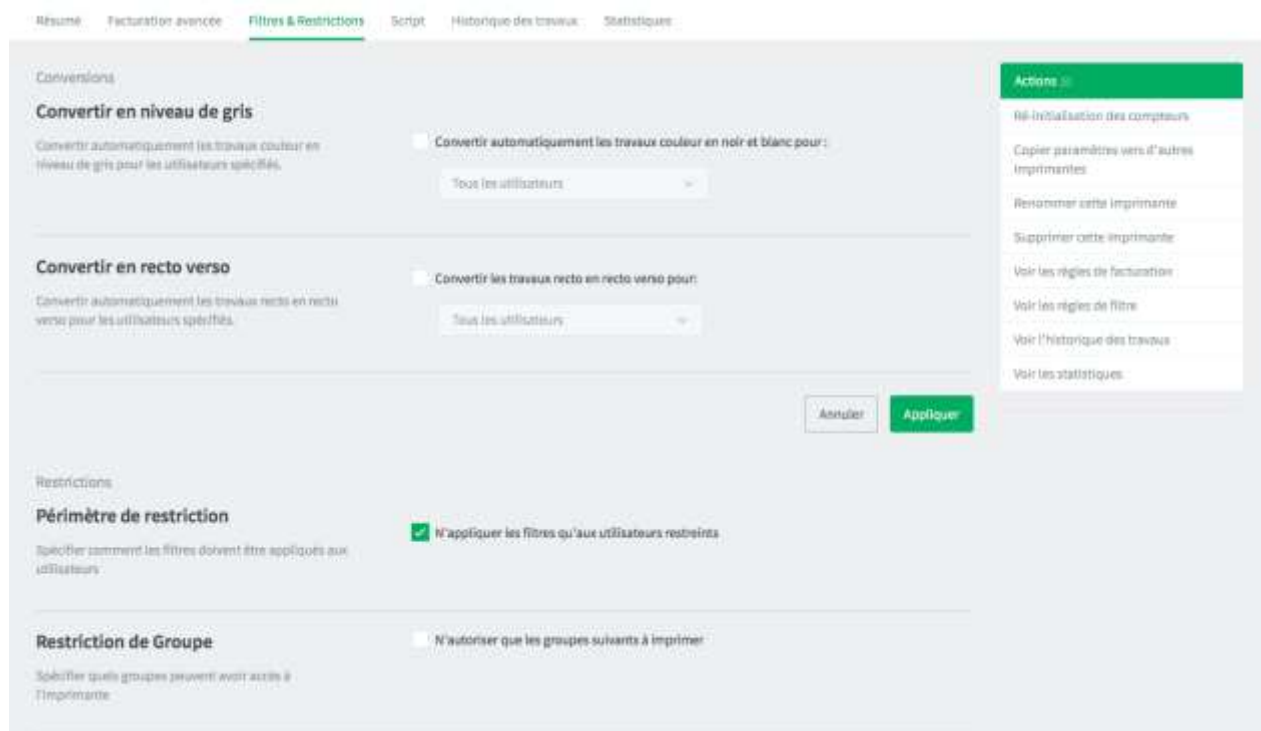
Résumé Facturation avancée Filtres & Restrictions Script Historique des travaux Statistiques

Conversions

Convertir en niveau de gris

Convertir automatiquement les travaux couleur en niveau de gris pour les utilisateurs spécifiés.

Convertir automatiquement les travaux couleur en noir et blanc pour :

Tous les utilisateurs

Convertir en recto verso

Convertir automatiquement les travaux recto en recto verso pour les utilisateurs spécifiés.

Convertir les travaux recto en recto verso pour:

Tous les utilisateurs

Annuler Appliquer

Restrictions

Périmètre de restriction

Spécifier comment les filtres doivent être appliqués aux utilisateurs

N'appliquer les filtres qu'aux utilisateurs restreints

Restriction de Groupe

Spécifier quels groupes peuvent avoir accès à l'imprimante

N'autoriser que les groupes suivants à imprimer

Actions

Ré-initialisation des compteurs

Copier paramètres vers d'autres imprimantes

Renommer cette imprimante

Supprimer cette imprimante

Voir les règles de facturation

Voir les règles de filtre

Voir l'historique des travaux

Voir les statistiques